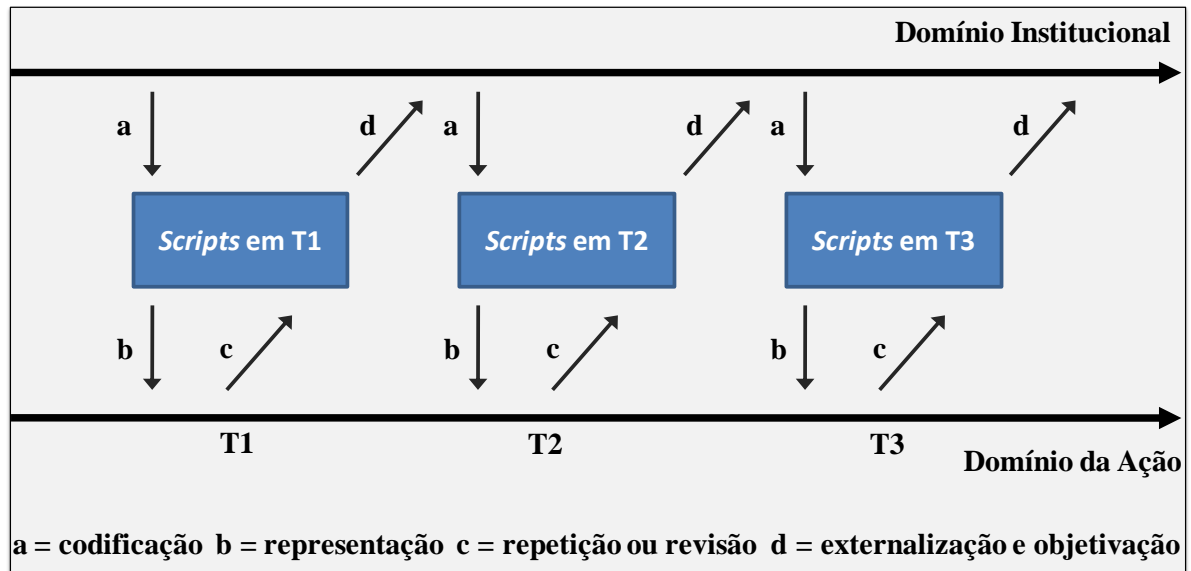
Domínio Institucional

a d a d a d

*Scripts* em T1

*Scripts* em T2

*Scripts* em T3

b c b c b c

T1 T2 T3

Domínio da Ação

a = codificação b = representação c = repetição ou revisão d = externalização e objetivação